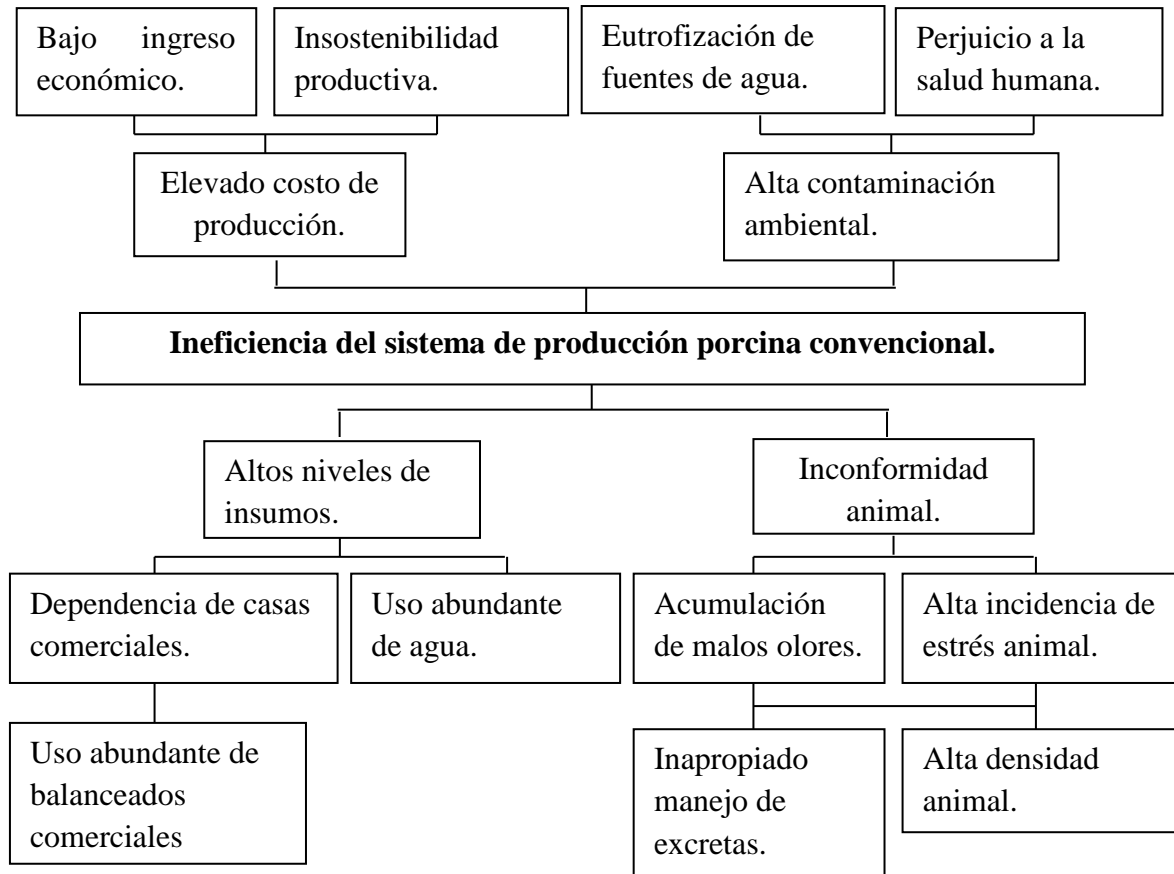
Bajo ingreso económico.

Insostenibilidad productiva.

Eutrofización de fuentes de agua.

Perjuicio a la salud humana.

Elevado costo de producción.

Alta contaminación ambiental.

**Ineficiencia del sistema de producción porcina convencional.**

Altos niveles de insumos.

Inconformidad animal.

Dependencia de casas comerciales.

Uso abundante de agua.

Acumulación de malos olores.

Alta incidencia de estrés animal.

Uso abundante de balanceados comerciales

Inapropiado manejo de excretas.

Alta densidad animal.